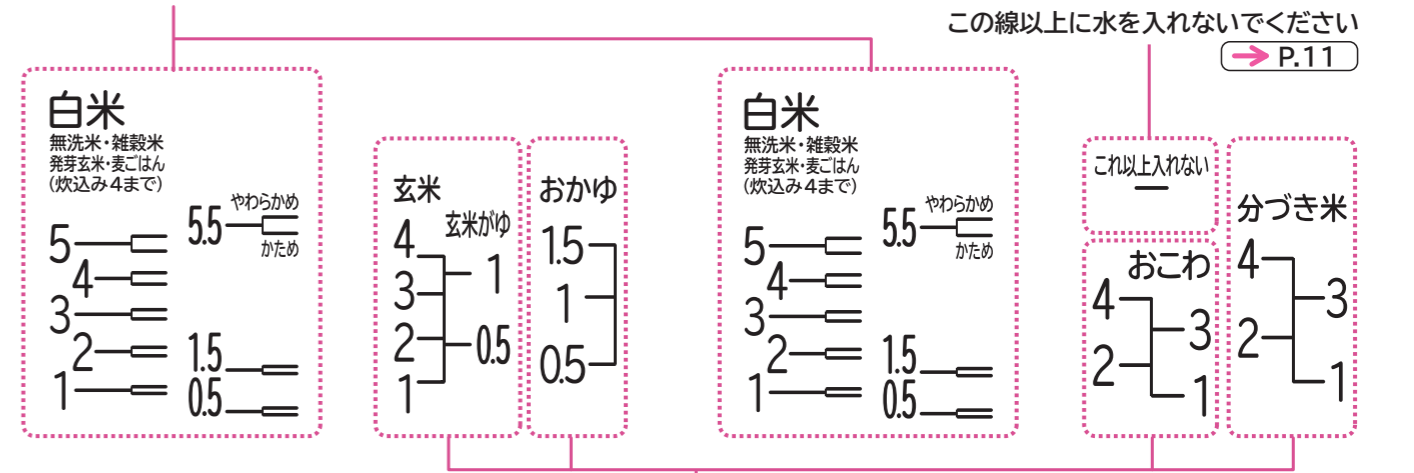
この線以上に水を入れないでください
→ P.11

白米
無洗米・雑穀米
発芽玄米・麦ごはん
（炊込み４まで）

5
4
3
2
1

5.5 やわらかめ
かため

1.5
0.5

玄米
4
3
2
1
玄米がゆ
1
0.5

おかゆ
1.5
1
0.5

白米
無洗米・雑穀米
発芽玄米・麦ごはん
（炊込み４まで）

5
4
3
2
1

5.5 やわらかめ
かため

1.5
0.5

これ以上入れない

おこわ
4
3
2
1

分づき米
4
3
2
1